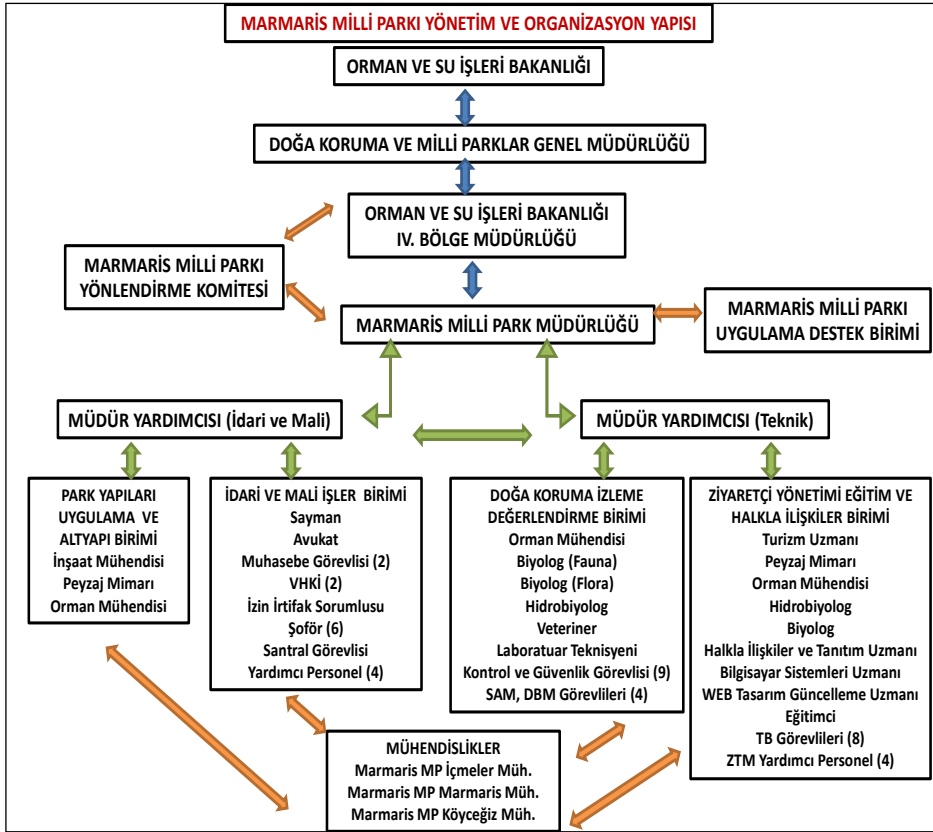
MARMARİS MİLLİ PARKI YÖNETİM VE ORGANİZASYON YAPISI

ORMAN VE SU İŞLERİ BAKANLIĞI

DOĞA KORUMA VE MİLLİ PARKLAR GENEL MÜDÜRLÜĞÜ

ORMAN VE SU İŞLERİ BAKANLIĞI IV. BÖLGE MÜDÜRLÜĞÜ

MARMARİS MİLLİ PARKI YÖNLENDİRME KOMİTESİ

MARMARİS MİLLİ PARK MÜDÜRLÜĞÜ

MARMARİS MİLLİ PARKI UYGULAMA DESTEK BİRİMİ

MÜDÜR YARDIMCISI (İdari ve Mali)

MÜDÜR YARDIMCISI (Teknik)

PARK YAPILARI UYGULAMA VE ALTYAPI BİRİMİ
İnşaat Mühendisi
Peyzaj Mimarı
Orman Mühendisi

İDARİ VE MALİ İŞLER BİRİMİ
Sayman
Avukat
Muhasebe Görevlisi (2)
VHKİ (2)
İzin İrtifak Sorumlusu
Şoför (6)
Santral Görevlisi
Yardımcı Personel (4)

DOĞA KORUMA İZLEME DEĞERLENDİRME BİRİMİ
Orman Mühendisi
Biyolog (Fauna)
Biyolog (Flora)
Hidrobiyolog
Veteriner
Laboratuar Teknisyeni
Kontrol ve Güvenlik Görevlisi (9)
SAM, DBM Görevlileri (4)

ZİYARETÇİ YÖNETİMİ EĞİTİM VE HALKLA İLİŞKİLER BİRİMİ
Turizm Uzmanı
Peyzaj Mimarı
Orman Mühendisi
Hidrobiyolog
Biyolog
Halkla İlişkiler ve Tanıtım Uzmanı
Bilgisayar Sistemleri Uzmanı
WEB Tasarım Güncelleme Uzmanı
Eğitimci
TB Görevlileri (8)
ZTM Yardımcı Personel (4)

MÜHENDİSLİKLER
Marmaris MP İçmeler Müh.
Marmaris MP Marmaris Müh.
Marmaris MP Köyceğiz Müh.